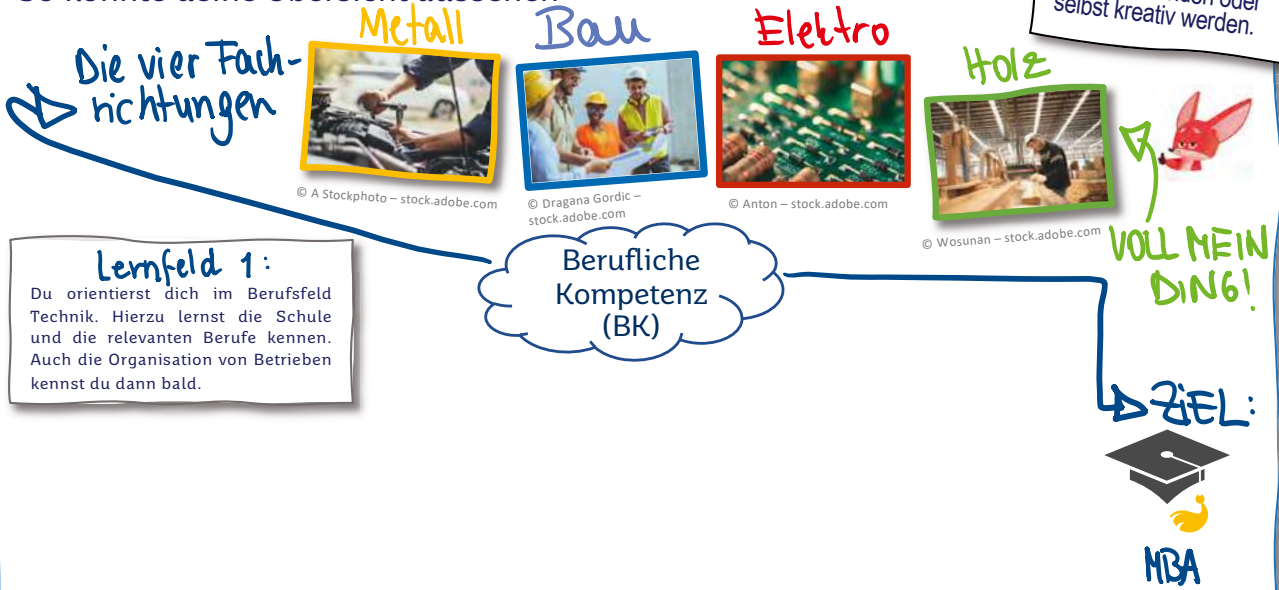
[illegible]

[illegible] selbst kreativ werden.

Die vier Fachrichtungen

Metall

© A Stockphoto – stock.adobe.com

Bau

© Dragana Gordic – stock.adobe.com

Elektro

© Anton – stock.adobe.com

Holz

© Wosunan – stock.adobe.com

VOLL MEIN DING!

Lernfeld 1:
Du orientierst dich im Berufsfeld Technik. Hierzu lernst die Schule und die relevanten Berufe kennen. Auch die Organisation von Betrieben kennst du dann bald.

Berufliche Kompetenz (BK)

ZIEL:

MBA